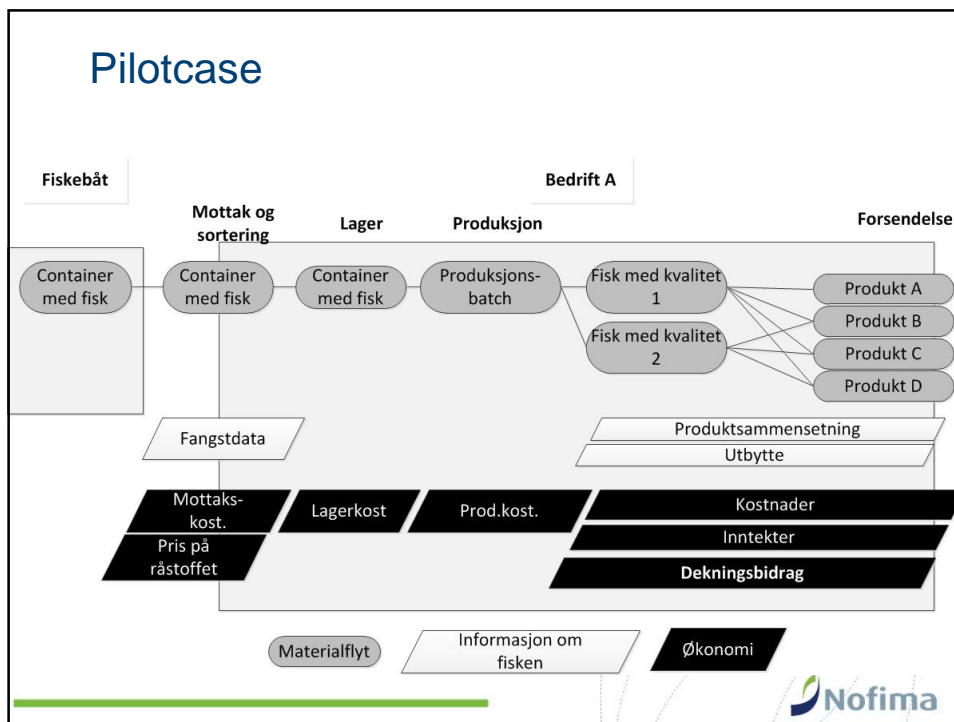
Pilotcase

Fiskebåt

Bedrift A

Mottak og sortering

Lager

Produksjon

Forsendelse

Container med fisk

Container med fisk

Container med fisk

Produksjonsbatch

Fisk med kvalitet 1

Fisk med kvalitet 2

Produkt A

Produkt B

Produkt C

Produkt D

Fangstdata

Produktsammensetning

Utbytte

Mottaks-kost.

Lagerkost

Prod.kost.

Kostnader

Pris på råstoffet

Inntekter

Dekningsbidrag

Materialflyt

Informasjon om fisken

Økonomi

Nofima